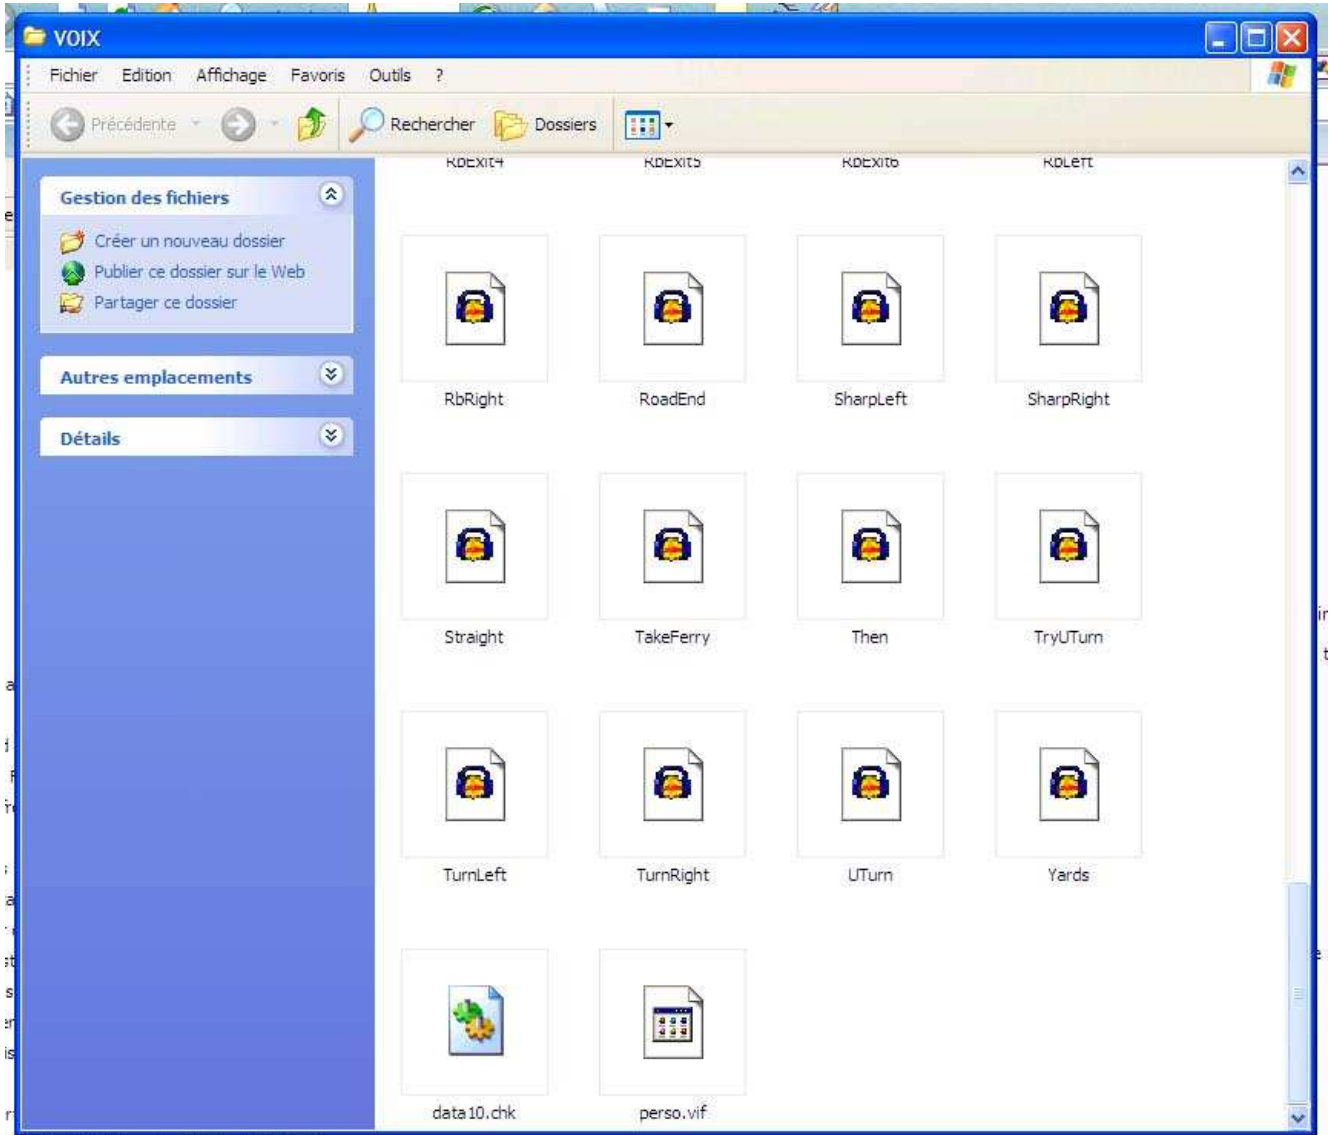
VOIX

Fichier Edition Affichage Favoris Outils ?

Précédente Rechercher Dossiers

Gestion des fichiers
Créer un nouveau dossier
Publier ce dossier sur le Web
Partager ce dossier

Autres emplacements

Détails

RbExit4 RbExit5 RbExit6 RbLeft

RbRight RoadEnd SharpLeft SharpRight

Straight TakeFerry Then TryUTurn

TurnLeft TurnRight UTurn Yards

data10.chk perso.vif